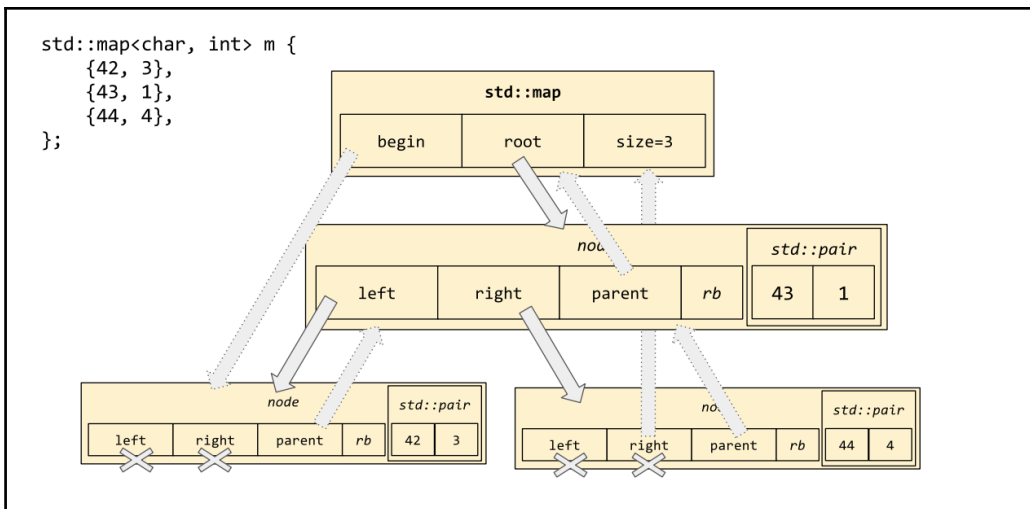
```
std::map<char, int> m {
    {42, 3},
    {43, 1},
    {44, 4},
};
```

std::map

| begin | root | size=3 |
|---|---|---|

node

| left | right | parent | rb |
|---|---|---|---|

std::pair

| 43 | 1 |
|---|---|

node

| left | right | parent | rb |
|---|---|---|---|

std::pair

| 42 | 3 |
|---|---|

node

| left | right | parent | rb |
|---|---|---|---|

std::pair

| 44 | 4 |
|---|---|